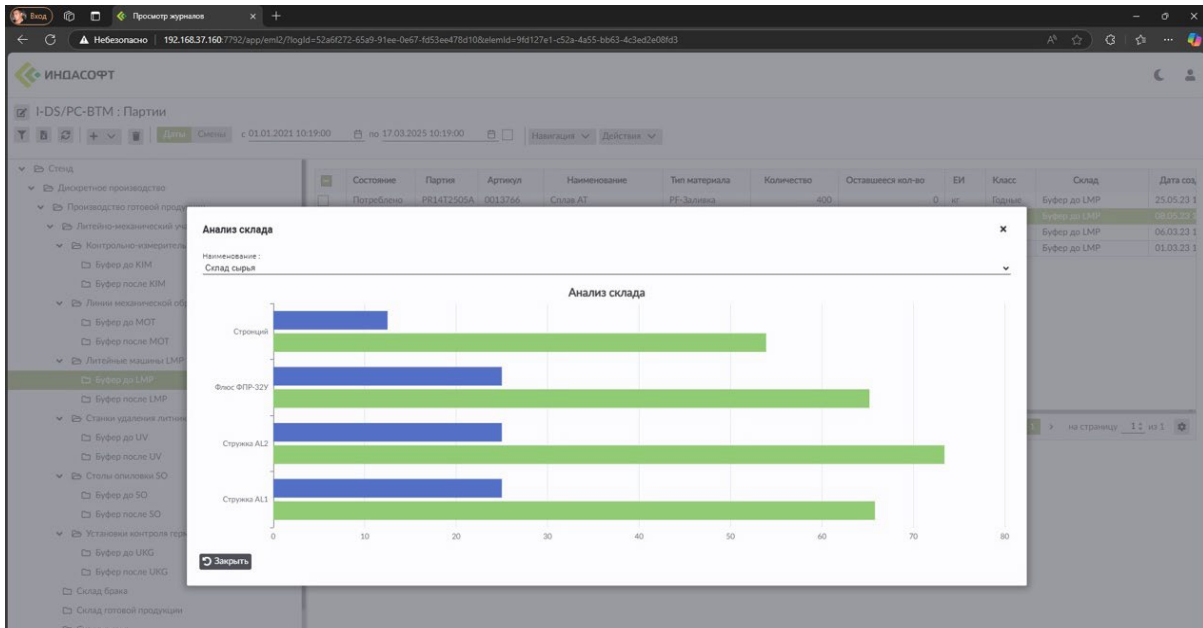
Вход
Просмотр журналов
Небезопасно | 192.168.37.160:7792/app/emi2/?logId=52a6f272-65a9-91ee-0e67-fd53ee478d10&elemId=9fd127e1-c52a-4a55-bb63-4c3ed2e08fd3

ИНДАСОФТ

I-DS/PC-BTM : Партии

Даты Смены с 01.01.2021 10:19:00 по 17.03.2025 10:19:00 Навигация Действия

Стенд
Дискретное производство
Производство готовой продукции
Литейно-механический уч
Контрольно-измерительн
Буфер до KIM
Буфер после KIM
Линии механической об
Буфер до MOT
Буфер после MOT
Литейные машины LMP
Буфер до LMP
Буфер после LMP
Станки удаления литни
Буфер до UV
Буфер после UV
Столы опиловки SO
Буфер до SO
Буфер после SO
Установки контроля гер
Буфер до UKG
Буфер после UKG
Склад брака
Склад готовой продукции

| Состояние | Партия | Артикул | Наименование | Тип материала | Количество | Оставшееся кол-во | ЕИ | Класс | Склад | Дата соз |
|---|---|---|---|---|---|---|---|---|---|---|
| Потреблено | PR14T2505A | 0013766 | Сплав АТ | РF-Заливка | 400 | 0 | кг | Годные | Буфер до LMP | 25.05.23 |
| | | | | | | | | | Буфер до LMP | 08.06.23 |
| | | | | | | | | | Буфер до LMP | 06.03.23 |
| | | | | | | | | | Буфер до LMP | 01.03.23 |

на страницу 1 из 1

Анализ склада
Наименование :
Склад сырья

Анализ склада

Стронций
Флюс ФПР-32У
Стружка AL2
Стружка AL1
0 10 20 30 40 50 60 70 80

Закрыть